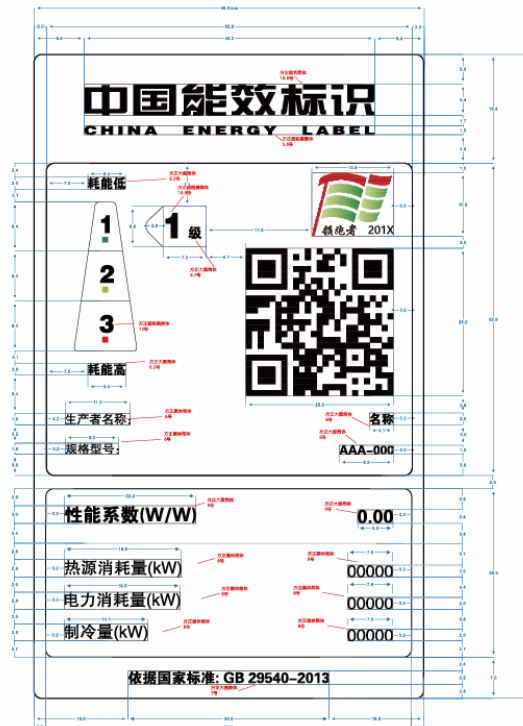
中国能效标识
CHINA ENERGY LABEL

方正超粗黑简体 16.8号
方正超粗黑简体 5.5号

耗能低
方正大黑简体 6.2号

1
2
3
1级

方正大黑简体 5.7号

领跑者 201X

耗能高
方正大黑简体 6.2号

生产者名称:
名称
规格型号:
AAA-000

方正黑体简体 8号
方正大黑简体 8号

性能系数(W/W)
0.00

热源消耗量(kW)
00000

电力消耗量(kW)
00000

制冷量(kW)
00000

方正黑体简体 8号
方正大黑简体 8号

依据国家标准: GB 29540-2013